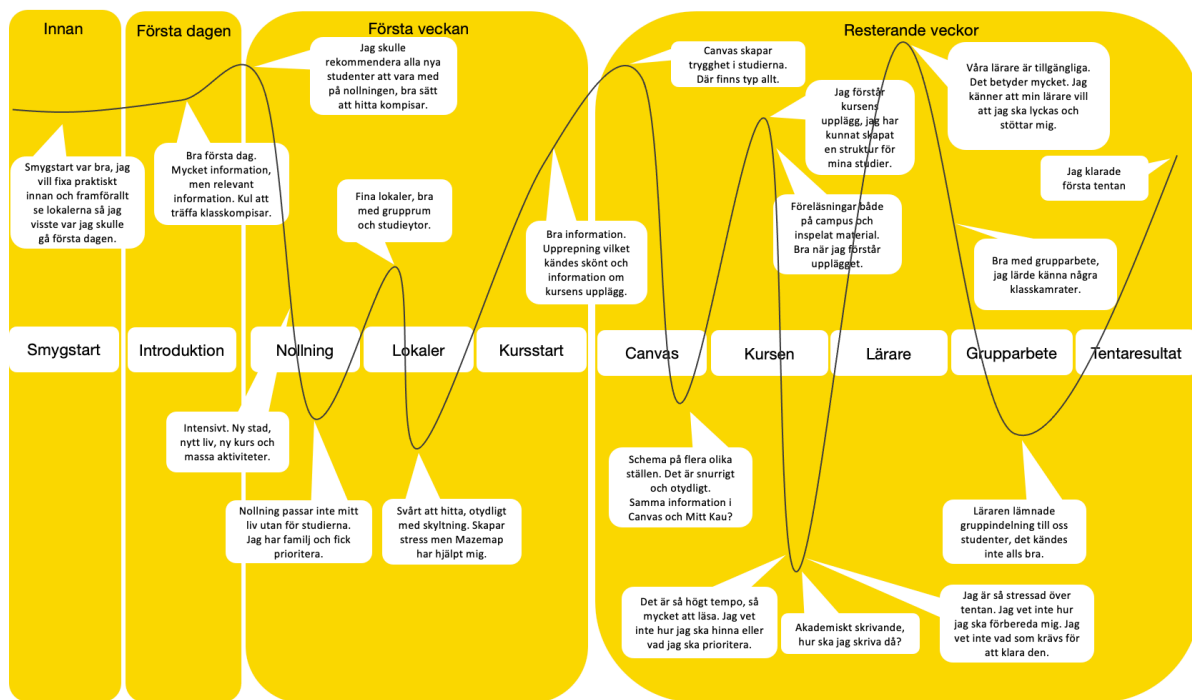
Innan

Första dagen

Första veckan

Resterande veckor

Jag skulle rekommendera alla nya studenter att vara med på nollningen, bra sätt att hitta kompisar.

Canvas skapar trygghet i studierna. Där finns typ allt.

Våra lärare är tillgängliga. Det betyder mycket. Jag känner att min lärare vill att jag ska lyckas och stöttar mig.

Jag förstår kursens upplägg, jag har kunnat skapat en struktur för mina studier.

Smygstart var bra, jag vill fixa praktiskt innan och framförallt se lokalerna så jag visste var jag skulle gå första dagen.

Bra första dag. Mycket information, men relevant information. Kul att träffa klasskompisar.

Jag klarade första tentan

Fina lokaler, bra med grupprum och studieytor.

Föreläsningar både på campus och inspelat material. Bra när jag förstår upplägget.

Bra information. Upprepning vilket kändes skönt och information om kursens upplägg.

Bra med grupparbete, jag lärde känna några klasskamrater.

Smygstart

Introduktion

Nollning

Lokaler

Kursstart

Canvas

Kursen

Lärare

Grupparbete

Tentaresultat

Intensivt. Ny stad, nytt liv, ny kurs och massa aktiviteter.

Schema på flera olika ställen. Det är snurrigt och otydligt. Samma information i Canvas och Mitt Kau?

Nollning passar inte mitt liv utan för studierna. Jag har familj och fick prioritera.

Svårt att hitta, otydligt med skyltning. Skapar stress men Mazemap har hjälpt mig.

Läraren lämnade gruppindelning till oss studenter, det kändes inte alls bra.

Det är så högt tempo, så mycket att läsa. Jag vet inte hur jag ska hinna eller vad jag ska prioritera.

Akademiskt skrivande, hur ska jag skriva då?

Jag är så stressad över tentan. Jag vet inte hur jag ska förbereda mig. Jag vet inte vad som krävs för att klara den.